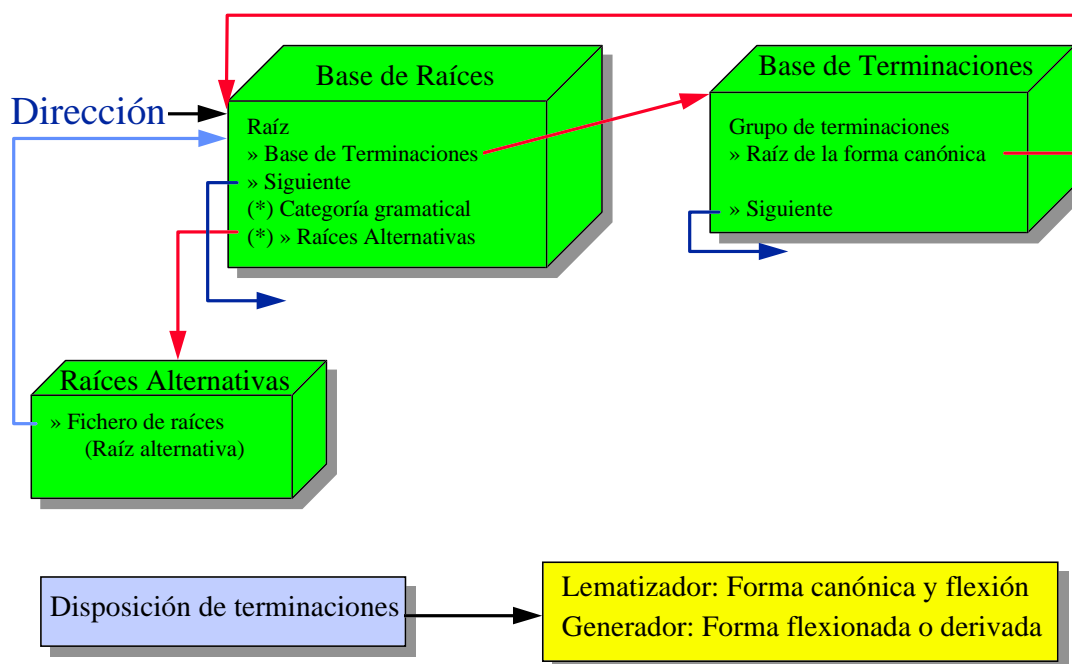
Base de Raíces

Raíz
» Base de Terminaciones
» Siguiente
(*) Categoría gramatical
(*) » Raíces Alternativas

Dirección

Base de Terminaciones

Grupo de terminaciones
» Raíz de la forma canónica

» Siguiente

Raíces Alternativas

» Fichero de raíces
(Raíz alternativa)

Disposición de terminaciones

Lematizador: Forma canónica y flexión
Generador: Forma flexionada o derivada